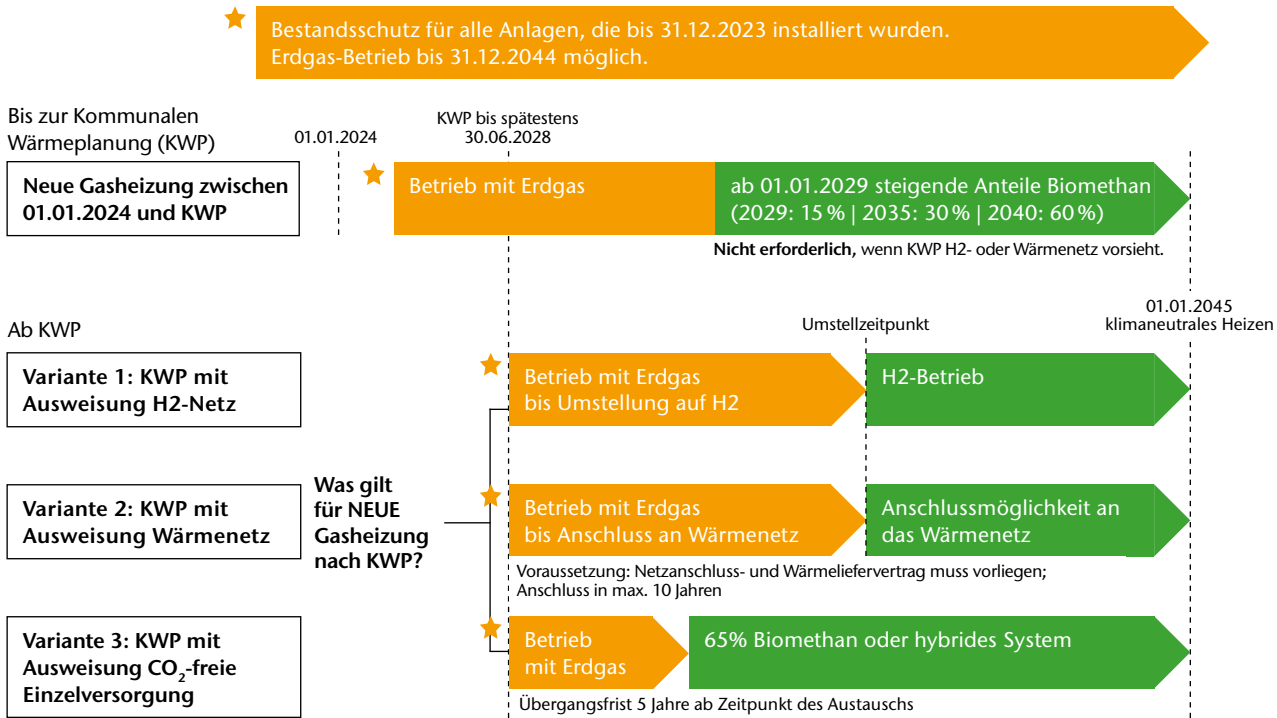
Bestandsschutz für alle Anlagen, die bis 31.12.2023 installiert wurden.
Erdgas-Betrieb bis 31.12.2044 möglich.

Bis zur Kommunalen Wärmeplanung (KWP)

01.01.2024

KWP bis spätestens 30.06.2028

Neue Gasheizung zwischen 01.01.2024 und KWP

Betrieb mit Erdgas

ab 01.01.2029 steigende Anteile Biomethan (2029: 15 % | 2035: 30 % | 2040: 60 %)

**Nicht erforderlich,** wenn KWP H2- oder Wärmenetz vorsieht.

Ab KWP

Umstellzeitpunkt

01.01.2045 klimaneutrales Heizen

Variante 1: KWP mit Ausweisung H2-Netz

Betrieb mit Erdgas bis Umstellung auf H2

H2-Betrieb

Was gilt für NEUE Gasheizung nach KWP?

Variante 2: KWP mit Ausweisung Wärmenetz

Betrieb mit Erdgas bis Anschluss an Wärmenetz

Anschlussmöglichkeit an das Wärmenetz

Voraussetzung: Netzanschluss- und Wärmeliefervertrag muss vorliegen; Anschluss in max. 10 Jahren

Variante 3: KWP mit Ausweisung $CO_2$-freie Einzelversorgung

Betrieb mit Erdgas

65% Biomethan oder hybrides System

Übergangsfrist 5 Jahre ab Zeitpunkt des Austauschs